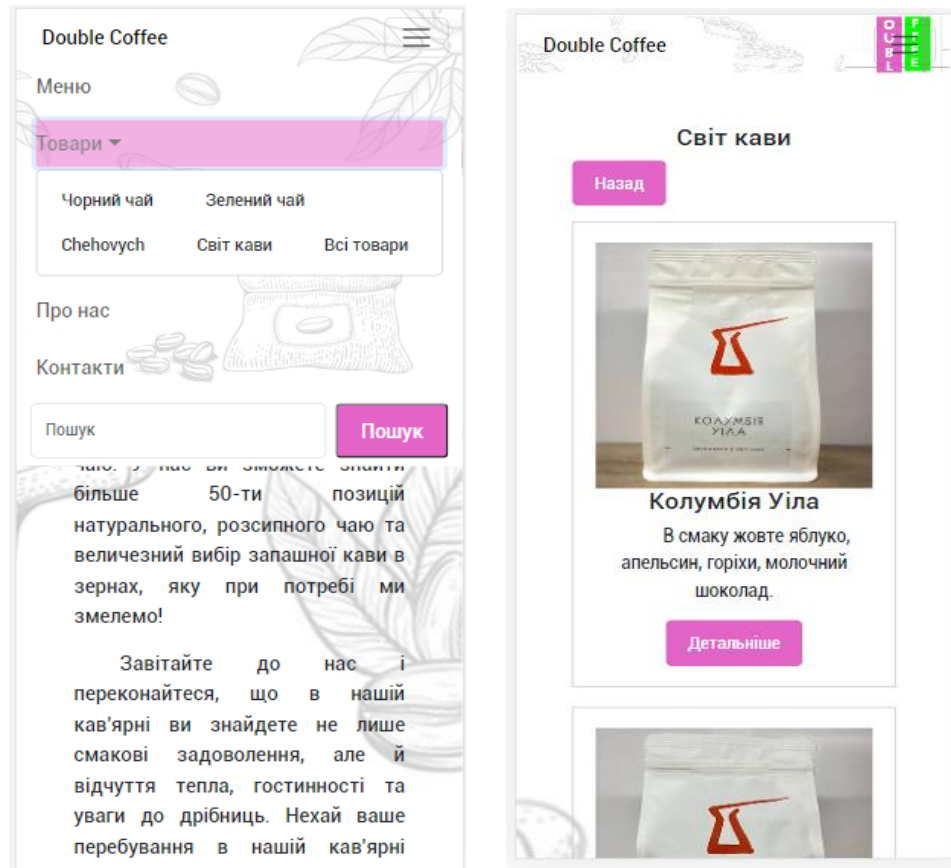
Double Coffee

Меню

Товари

Чорний чай
Зелений чай
Chehovych
Світ кави
Всі товари

Про нас

Контакти

Пошук
Пошук

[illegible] більше 50-ти позицій натурального, розсипного чаю та величезний вибір запашної кави в зернах, яку при потребі ми змелемо!

Завітайте до нас і переконайтеся, що в нашій кав'ярні ви знайдете не лише смакові задоволення, але й відчуття тепла, гостинності та уваги до дрібниць. Нехай ваше перебування в нашій кав'ярні

Double Coffee

O U B L
F F E E

Світ кави

Назад

КОЛУМБІЯ УІЛА

Колумбія Уіла

В смаку жовте яблуко, апельсин, горіхи, молочний шоколад.

Детальніше